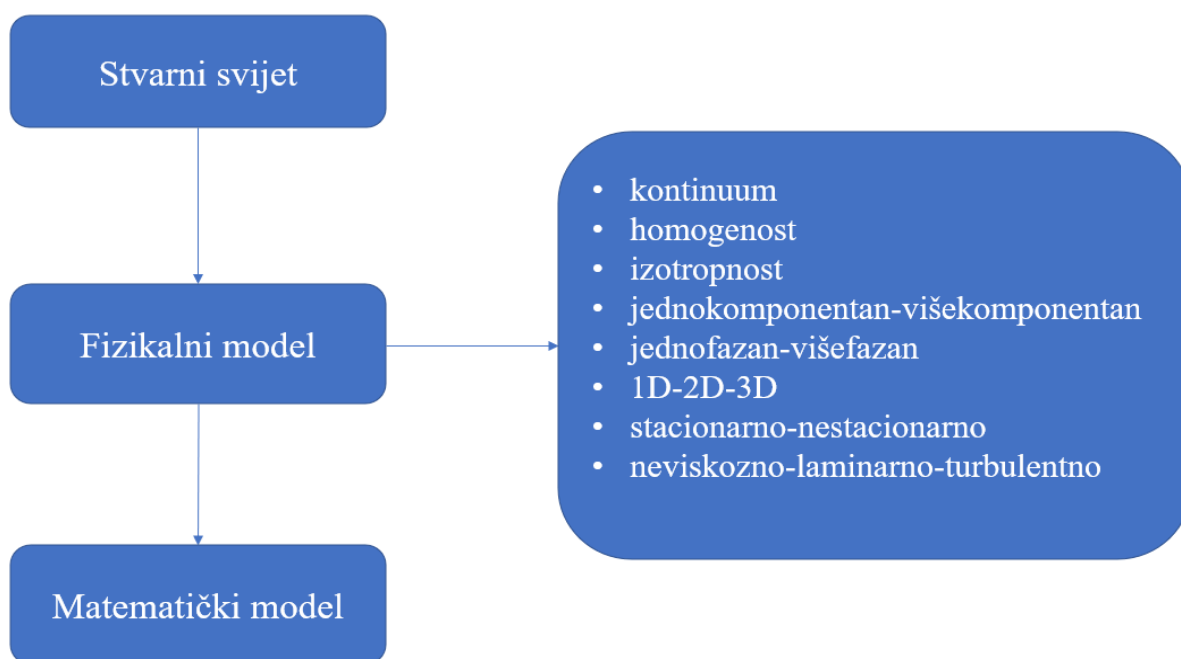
Stvarni svijet

Fizikalni model

Matematički model

- kontinuum
- homogenost
- izotropnost
- jednokomponentan-višekomponentan
- jednofazan-višefazan
- 1D-2D-3D
- stacionarno-nestacionarno
- neviskozno-laminarno-turbulentno